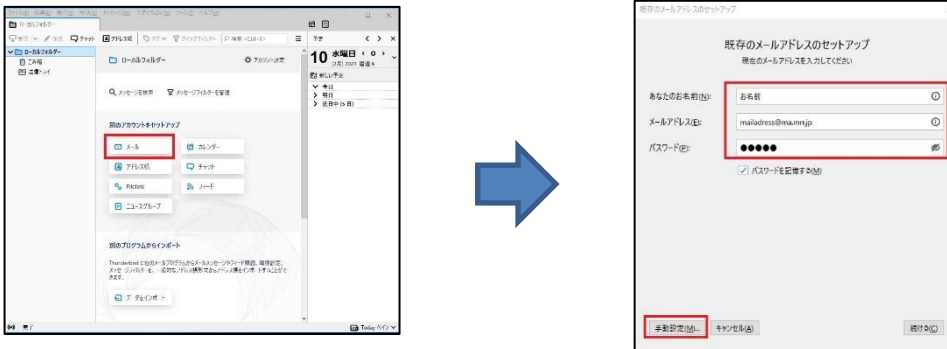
ローカルフォルダー

チャット　アドレス帳　タグ　クイックフィルター　検索

ローカルフォルダー
ごみ箱
送信トレイ

ローカルフォルダー　アカウント設定

メッセージを検索　メッセージフィルターを管理

別のアカウントをセットアップ

メール　カレンダー
アドレス帳　チャット
Filelink　フィード
ニュースグループ

別のプログラムからインポート

Thunderbird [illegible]

インポート

10 水曜日
新しい予定
今日
明日
近日中 (5 日)

Today ペイン

既存のメールアドレスのセットアップ

既存のメールアドレスのセットアップ
現在のメールアドレスを入力してください

あなたのお名前(N): お名前
メールアドレス(E): mailadress@ma.mm.jp
パスワード(P): ●●●●●
パスワードを記憶する(M)

手動設定(M)...　キャンセル(A)　続ける(C)